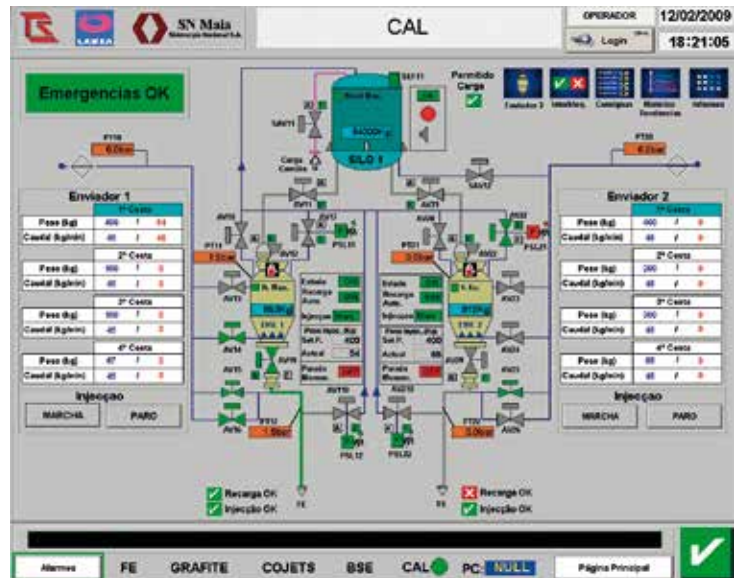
SN Maia

CAL

OPERADOR

Login

12/02/2009

18:21:05

Emergencias OK

Permitido Carga

Enviador 2

Interlocks

Consignas

Historico Tendencias

Informes

SILO 1

Carga Camiao

SAV11

SAV12

PT10

6.0bar

PT20

6.2bar

Enviador 1

1ª Cesta

Peso (kg)

400

84

Caudal (kg/min)

40

2ª Cesta

Peso (kg)

500

0

Caudal (kg/min)

40

0

3ª Cesta

Peso (kg)

500

0

Caudal (kg/min)

40

0

4ª Cesta

Peso (kg)

0

Caudal (kg/min)

40

0

Injecçao

MARCHA

PARO

Enviador 2

1ª Cesta

Peso (kg)

400

0

Caudal (kg/min)

40

0

2ª Cesta

Peso (kg)

200

0

Caudal (kg/min)

40

0

3ª Cesta

Peso (kg)

300

0

Caudal (kg/min)

40

0

4ª Cesta

Peso (kg)

0

Caudal (kg/min)

40

0

Injecçao

MARCHA

PARO

AVI1

AVI2

AVI3

AVI4

AVI5

AVI6

AVI8

AVI10

AVI11

AVI21

AVI22

AVI23

AVI24

AVI25

AVI26

AVI28

AVI20

PT11

PT12

PT21

PT22

PSL11

PSL12

PSL21

PSL22

Estado

Descarga Auto.

Injecçao

Peso Injec. (Kg)

Set P.

400

Actual

54

Estado

Descarga Auto.

Injecçao

Peso Injec. (Kg)

Set P.

400

Actual

Recarga OK

Injecçao OK

Recarga OK

Injecçao OK

FE

FE

Alarmes

FE

GRAFITE

COJETS

BSE

CAL

PC:

NULL

Página Principal